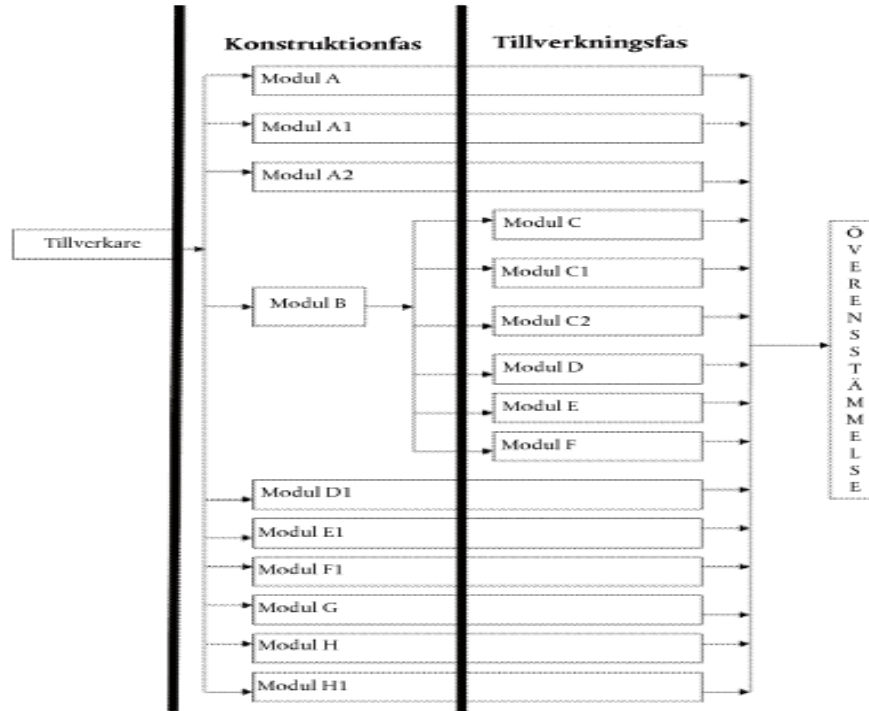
Konstruktionfas

Tillverkningsfas

Tillverkare

Modul A

Modul A1

Modul A2

Modul B

Modul C

Modul C1

Modul C2

Modul D

Modul E

Modul F

Modul D1

Modul E1

Modul F1

Modul G

Modul H

Modul H1

ÖVERENSSTÄMMELSE